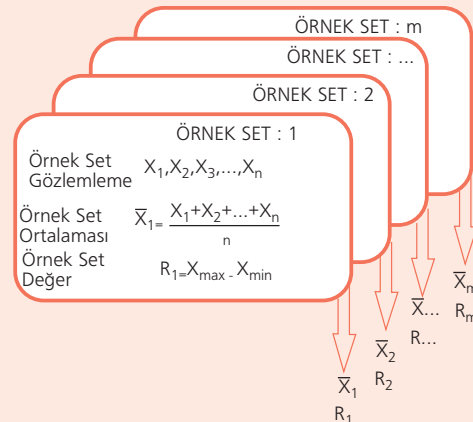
ÖRNEK SET : m

ÖRNEK SET : ...

ÖRNEK SET : 2

ÖRNEK SET : 1

Örnek Set Gözlemleme $X_1, X_2, X_3, \ldots, X_n$

Örnek Set Ortalaması $\overline{X}_1 = \frac{X_1+X_2+\ldots+X_n}{n}$

Örnek Set Değer $R_1 = X_{max} - X_{min}$

$\overline{X}_1$
$R_1$

$\overline{X}_2$
$R_2$

$\overline{X}_{\ldots}$
$R_{\ldots}$

$\overline{X}_m$
$R_m$